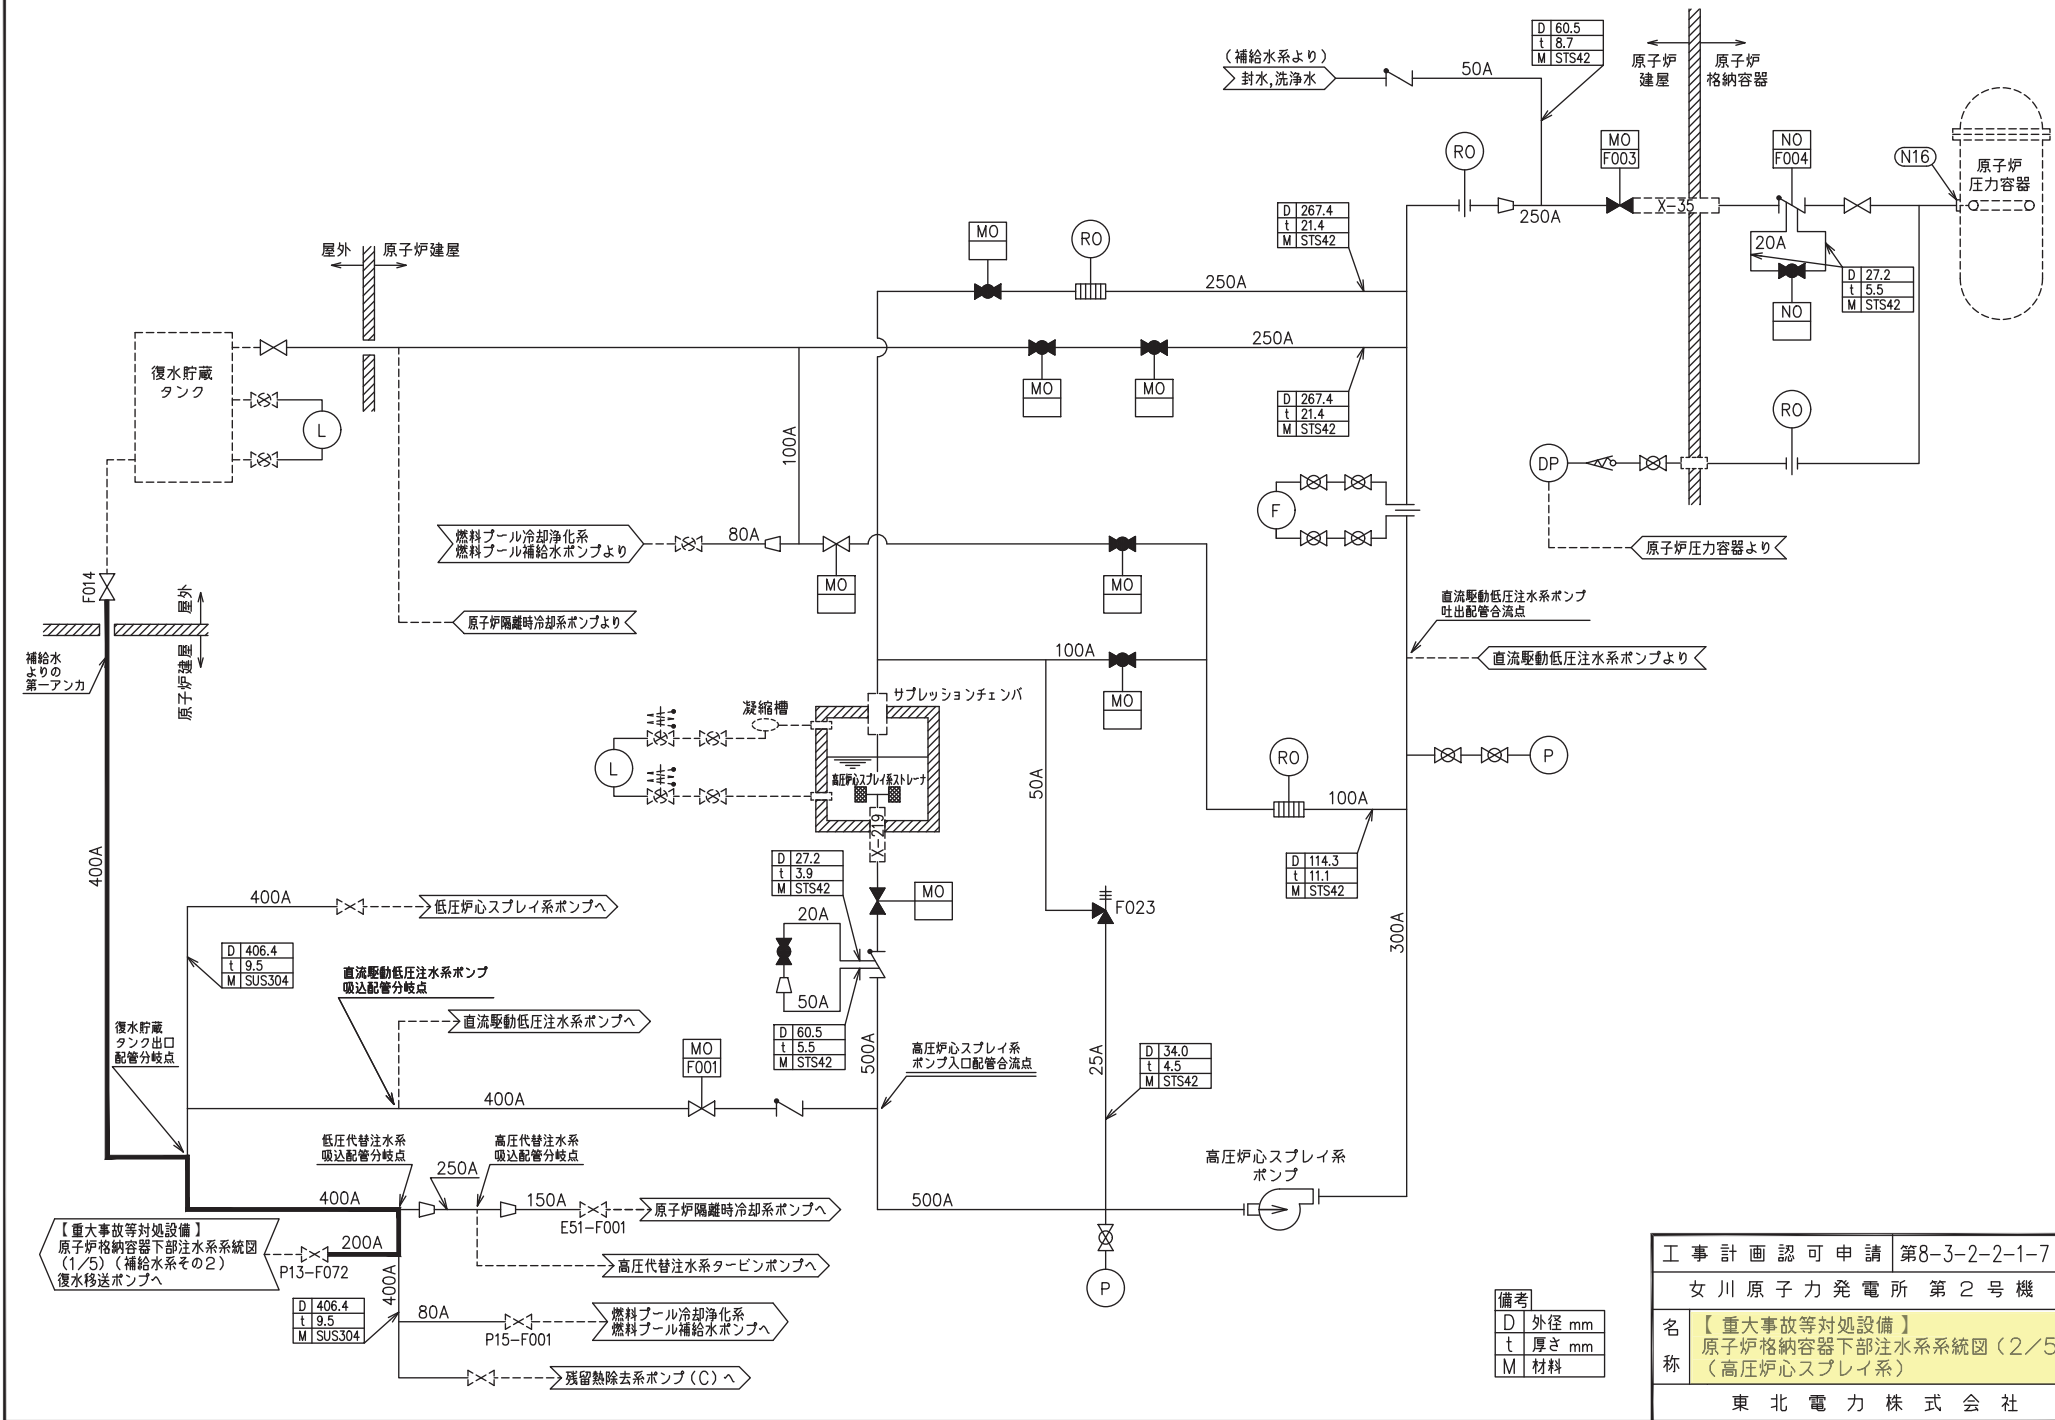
(補給水系より)
封水,洗浄水
50A

| D | 60.5 |
|---|---|
| t | 8.7 |
| M | STS42 |

原子炉建屋
原子炉格納容器

RO
MO F003
NO F004
N16
原子炉圧力容器
250A
X-35
20A

| D | 27.2 |
|---|---|
| t | 5.5 |
| M | STS42 |

NO

| D | 267.4 |
|---|---|
| t | 21.4 |
| M | STS42 |

屋外
原子炉建屋
MO
RO
250A
250A
MO
MO

| D | 267.4 |
|---|---|
| t | 21.4 |
| M | STS42 |

復水貯蔵タンク
L
100A
RO
DP
F
原子炉圧力容器より

燃料プール冷却浄化系
燃料プール補給水ポンプより
80A
MO
MO
原子炉隔離時冷却系ポンプより
F014
屋外
原子炉建屋
補給水よりの第一アンカ

直流駆動低圧注水系ポンプ
吐出配管合流点
直流駆動低圧注水系ポンプより
100A
MO
サプレッションチェンバ
凝縮槽
L
高圧炉心スプレイ系ストレーナ
X-219
50A
RO
100A
P

| D | 114.3 |
|---|---|
| t | 11.1 |
| M | STS42 |

| D | 27.2 |
|---|---|
| t | 3.9 |
| M | STS42 |

MO
20A
F023
300A
400A
400A
低圧炉心スプレイ系ポンプへ

| D | 406.4 |
|---|---|
| t | 9.5 |
| M | SUS304 |

直流駆動低圧注水系ポンプ
吸込配管分岐点
直流駆動低圧注水系ポンプへ
50A

| D | 60.5 |
|---|---|
| t | 5.5 |
| M | STS42 |

復水貯蔵タンク出口配管分岐点
MO F001
500A
高圧炉心スプレイ系
ポンプ入口配管合流点
25A

| D | 34.0 |
|---|---|
| t | 4.5 |
| M | STS42 |

400A
低圧代替注水系
吸込配管分岐点
高圧代替注水系
吸込配管分岐点
高圧炉心スプレイ系
ポンプ
250A
400A
150A
E51-F001
原子炉隔離時冷却系ポンプへ
500A
【重大事故等対処設備】
原子炉格納容器下部注水系系統図
(1/5)(補給水系その2)
復水移送ポンプへ
200A
P13-F072
高圧代替注水系タービンポンプへ
P

| D | 406.4 |
|---|---|
| t | 9.5 |
| M | SUS304 |

400A
80A
P15-F001
燃料プール冷却浄化系
燃料プール補給水ポンプへ
残留熱除去系ポンプ(C)へ

| 備考 | |
|---|---|
| D | 外径 mm |
| t | 厚さ mm |
| M | 材料 |

| 工事計画認可申請 | 第8-3-2-2-1-7 |
|---|---|
| 女川原子力発電所 第2号機 | |
| 名称 | 【重大事故等対処設備】原子炉格納容器下部注水系系統図(2/5 (高圧炉心スプレイ系) |
| 東北電力株式会社 | |